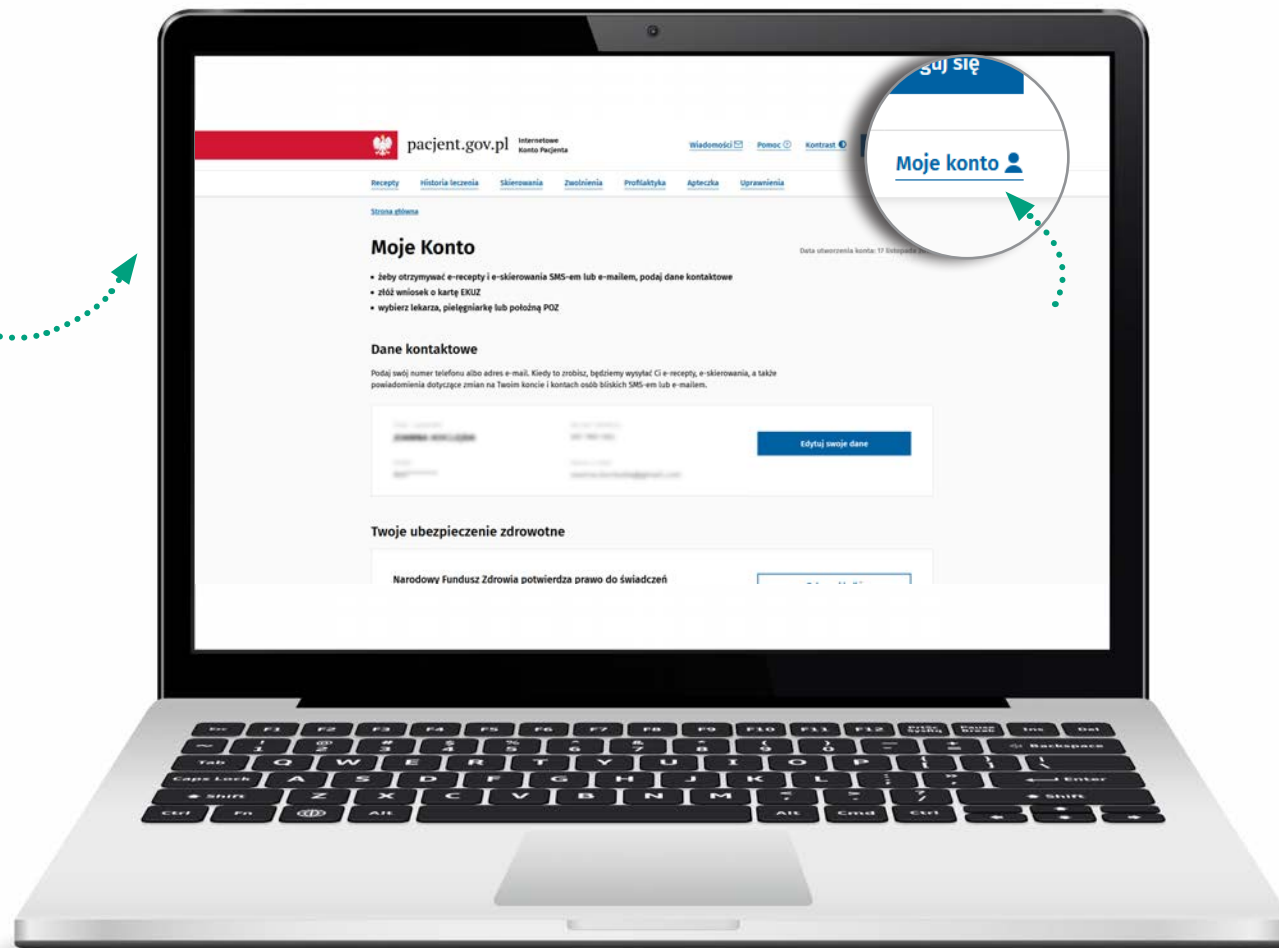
guj się

Moje konto

pacjent.gov.pl Internetowe Konto Pacjenta

Wiadomości Pomoc Kontrast

Recepty Historia leczenia Skierowania Zwolnienia Profilaktyka Apteczka Uprawnienia

Strona główna

Moje Konto

Data utworzenia konta: 17 listopada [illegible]

• żeby otrzymywać e-recepty i e-skierowania SMS-em lub e-mailem, podaj dane kontaktowe
• złóż wniosek o kartę EKUZ
• wybierz lekarza, pielęgniarkę lub położną POZ

Dane kontaktowe

Podaj swój numer telefonu albo adres e-mail. Kiedy to zrobisz, będziemy wysyłać Ci e-recepty, e-skierowania, a także powiadomienia dotyczące zmian na Twoim koncie i kontach osób bliskich SMS-em lub e-mailem.

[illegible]

Edytuj swoje dane

Twoje ubezpieczenie zdrowotne

Narodowy Fundusz Zdrowia potwierdza prawo do świadczeń

Esc F1 F2 F3 F4 F5 F6 F7 F8 F9 F10 F11 F12 Prtsc SysRq Pause break Ins Del
~ ! @ # $ % ^ & * ( ) _ + Backspace
Tab Q W E R T Y U I O P { }
Caps Lock A S D F G H J K L : " Enter
Shift Z X C V B N M < > ? Shift
Ctrl Fn Alt Alt Cmd Ctrl